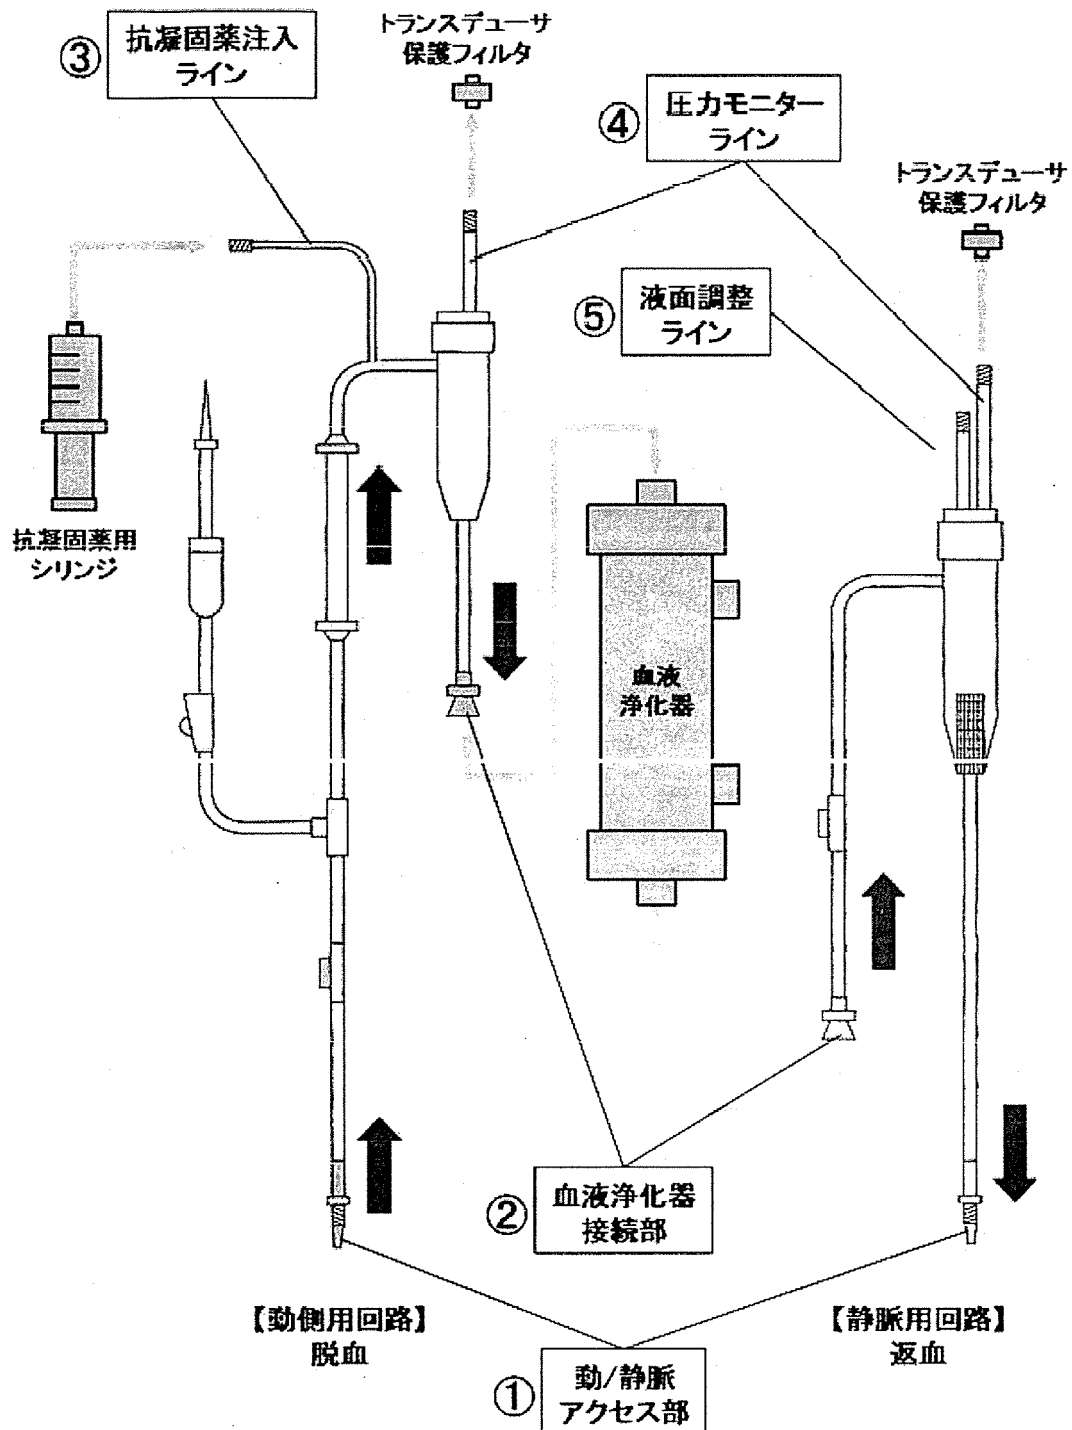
③ 抗凝固薬注入ライン

トランスデューサ保護フィルタ

④ 圧力モニターライン

トランスデューサ保護フィルタ

⑤ 液面調整ライン

抗凝固薬用シリンジ

血液浄化器

② 血液浄化器接続部

【動側用回路】
脱血

【静脈用回路】
返血

① 動/静脈アクセス部